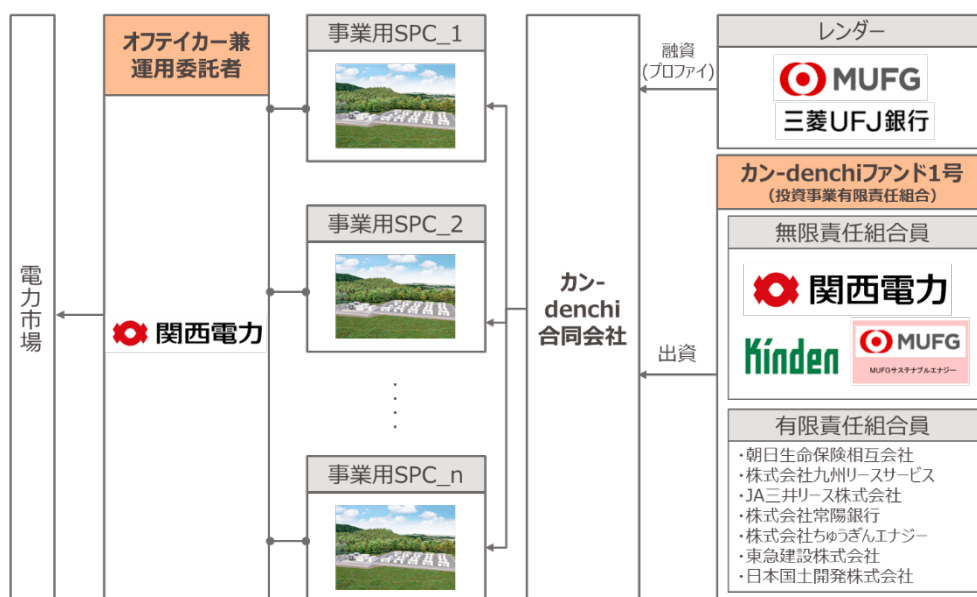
電力市場

オフテイカー兼運用委託者

関西電力

事業用SPC_1

事業用SPC_2

・
・
・

事業用SPC_n

カン-denchi合同会社

融資
(プロファイ)

出資

レンダー

MUFG

三菱UFJ銀行

カン-denchiファンド1号
(投資事業有限責任組合)

無限責任組合員

関西電力

Kinden

MUFG
MUFGサステナブルエナジー

有限責任組合員

・朝日生命保険相互会社
・株式会社九州リースサービス
・JA三井リース株式会社
・株式会社常陽銀行
・株式会社ちゅうぎんエナジー
・東急建設株式会社
・日本国土開発株式会社